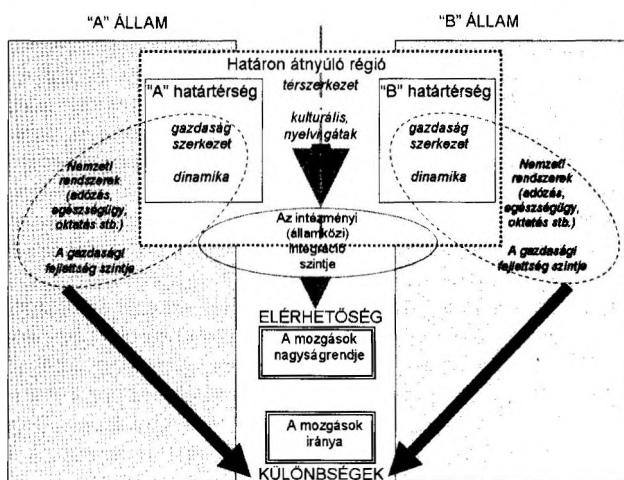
"A" ÁLLAM

"B" ÁLLAM

Határon átnyúló régió

térszerkezet

"A" határtérség

gazdaság szerkezet

dinamika

kulturális, nyelvi gátak

"B" határtérség

gazdaság szerkezet

dinamika

Nemzeti rendszerek (adózás, egészségügy, oktatás stb.)

A gazdasági fejlettség szintje

Nemzeti rendszerek (adózás, egészségügy, oktatás stb.)

A gazdasági fejlettség szintje

Az intézményi (államközi) integráció szintje

ELÉRHETŐSÉG

A mozgások nagyságrendje

A mozgások iránya

KÜLÖNBSÉGEK